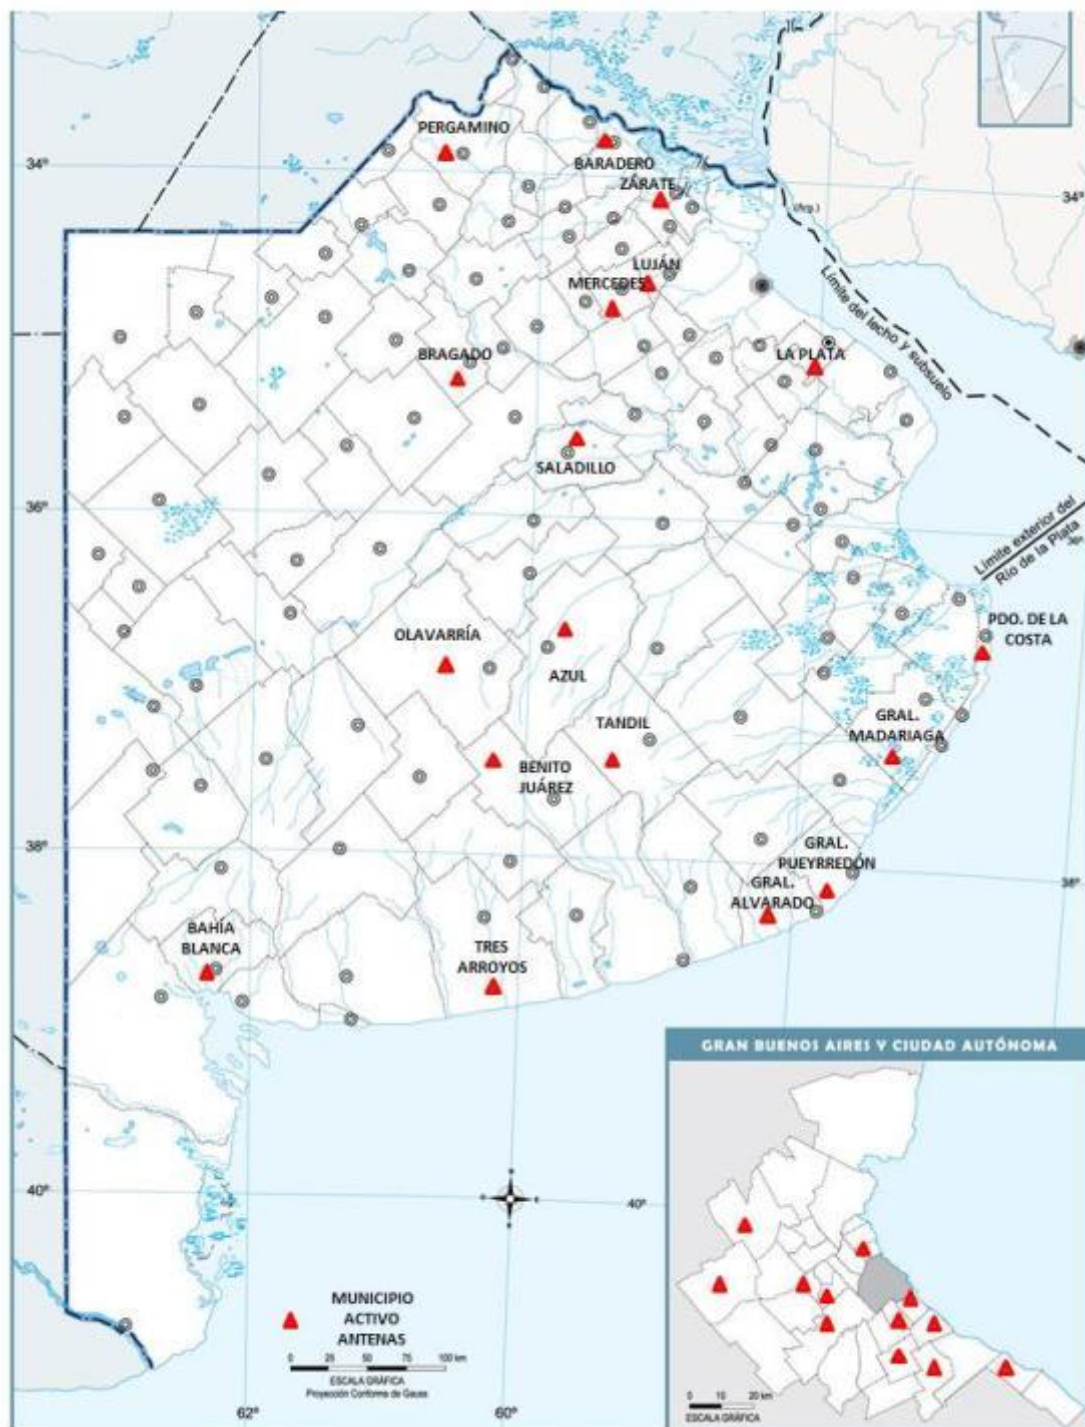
34°
PERGAMINO
BARADERO
ZÁRATE
34°
LUJÁN
MERCEDES
Límite del lecho y subsuelo
BRAGADO
LA PLATA
SALADILLO
36°
Límite exterior del Río de la Plata
PDO. DE LA COSTA
OLAVARRÍA
AZUL
TANDIL
GRAL. MADARIAGA
BENITO JUÁREZ
38°
GRAL. PUEYRREDÓN
GRAL. ALVARADO
38°
BAHÍA BLANCA
TRES ARROYOS
GRAN BUENOS AIRES Y CIUDAD AUTÓNOMA
40°
40°
MUNICIPIO ACTIVO ANTENAS
0 25 50 75 100 km
ESCALA GRÁFICA
Proyección Conforme de Gauss
62°
60°
0 10 20 km
ESCALA GRÁFICA